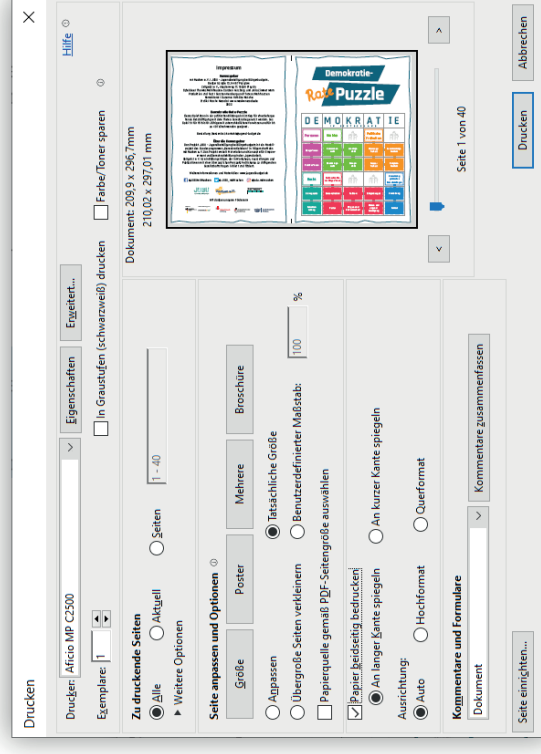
Drucken

Drucker: Aficio MP C2500

Eigenschaften

Erweitert...

Hilfe

Exemplare: 1

In Graustufen (schwarzweiß) drucken

Farbe/Toner sparen

Zu druckende Seiten

Alle

Aktuell

Seiten 1 - 40

Weitere Optionen

Seite anpassen und Optionen

Größe

Poster

Mehrere

Broschüre

Anpassen

Übergroße Seiten verkleinern

Tatsächliche Größe

Benutzerdefinierter Maßstab: 100 %

Papierquelle gemäß PDF-Seitengröße auswählen

Papier beidseitig bedrucken

An langer Kante spiegeln

An kurzer Kante spiegeln

Ausrichtung:

Auto

Hochformat

Querformat

Kommentare und Formulare

Dokument

Kommentare zusammenfassen

Dokument: 209,9 x 296,7mm
210,02 x 297,01 mm

Impressum

Demokratie-
Rate Puzzle

D E M O K R A T I E

Seite 1 von 40

Seite einrichten...

Drucken

Abbrechen